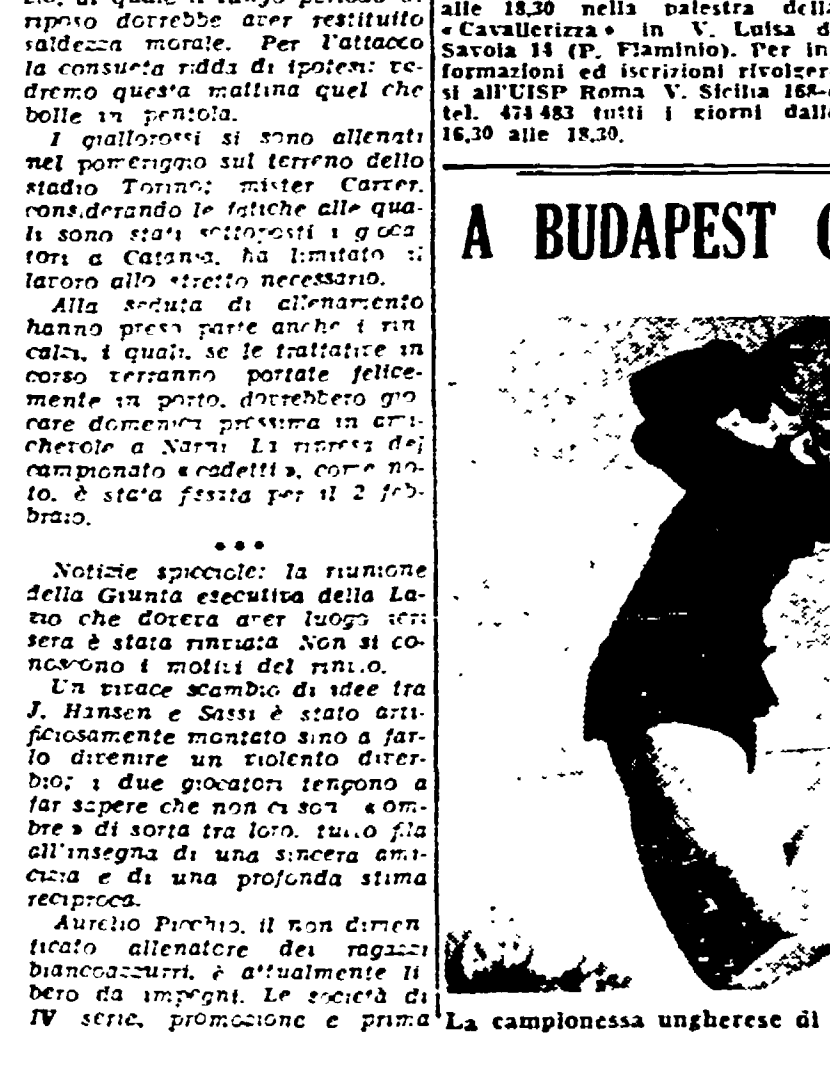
zio, al quale il lungo periodo di riposo dovrebbe aver restituito saldezza morale. Per l'attacco la consueta ridda di ipotesi: vedremo questa mattina quel che bolle in pentola.

I giallorossi si sono allenati nel pomeriggio sul terreno dello stadio Torino; mister Carver, considerando le fatiche alle quali sono stati sottoposti i giocatori a Catania, ha limitato il lavoro allo stretto necessario.

Alla seduta di allenamento hanno preso parte anche i rincalzi, i quali, se le trattative in corso verranno portate felicemente in porto, dovrebbero giocare domenica prossima in amichevole a Narni. La ripresa del campionato «cadetti», come noto, è stata fissata per il 2 febbraio.

• • •

Notizie spicciole: la riunione della Giunta esecutiva della Lazio che doveva aver luogo ieri sera è stata rinviata. Non si conoscono i motivi del rinvio.

Un vivace scambio di idee tra J. Hansen e Sassi è stato artificiosamente montato sino a farlo divenire un violento diverbio; i due giocatori tengono a far sapere che non ci sono «ombre» di sorta tra loro, tutto fila all'insegna di una sincera amicizia e di una profonda stima reciproca.

Aurelio Picchio, il non dimenticato allenatore dei ragazzi biancoazzurri, è attualmente libero da impegni. Le società di IV serie, promozione e prima

alle 18,30 nella palestra della «Cavallerizza» in V. Luisa di Savoia 14 (P. Flaminio). Per informazioni ed iscrizioni rivolgersi all'UISP Roma V. Sicilia 168-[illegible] tel. 474 483 tutti i giorni dalle 16,30 alle 18,30.

A BUDAPEST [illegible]

La campionessa ungherese di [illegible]